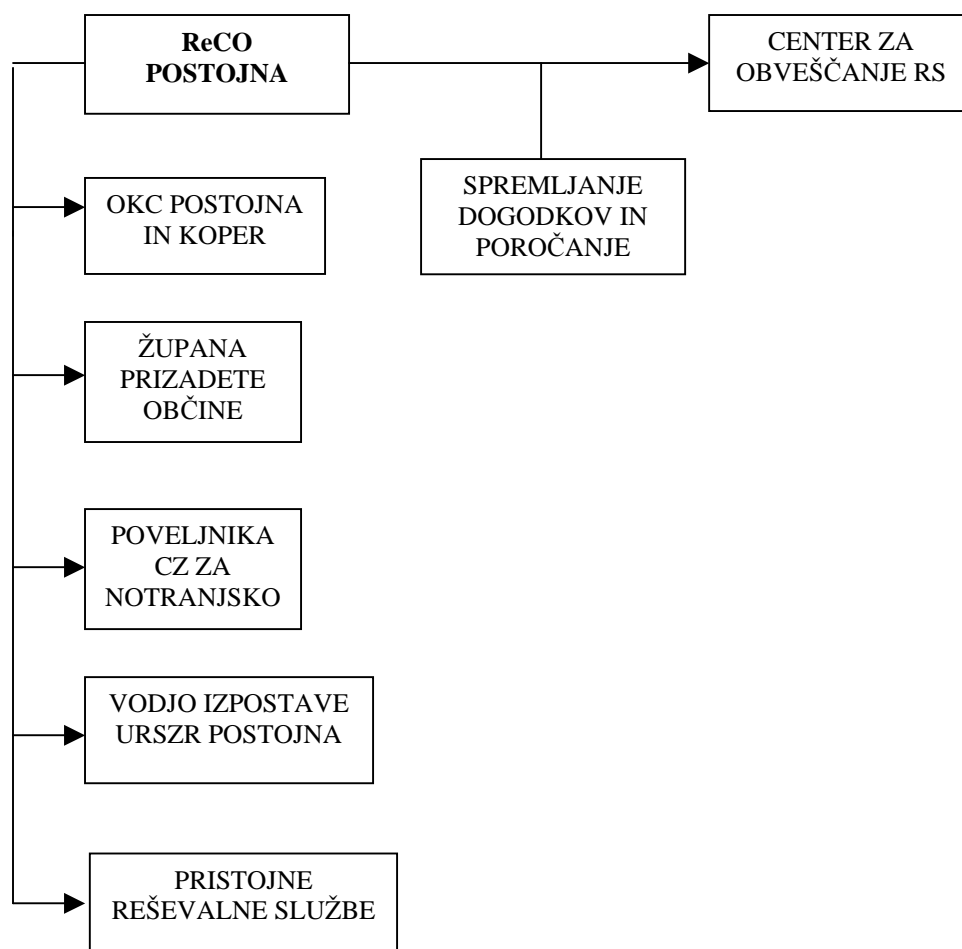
ReCO POSTOJNA

CENTER ZA OBVEŠČANJE RS

SPREMLJANJE DOGODKOV IN POROČANJE

OKC POSTOJNA IN KOPER

ŽUPANA PRIZADETE OBČINE

POVELJNIKA CZ ZA NOTRANJSKO

VODJO IZPOSTAVE URSZR POSTOJNA

PRISTOJNE REŠEVALNE SLUŽBE